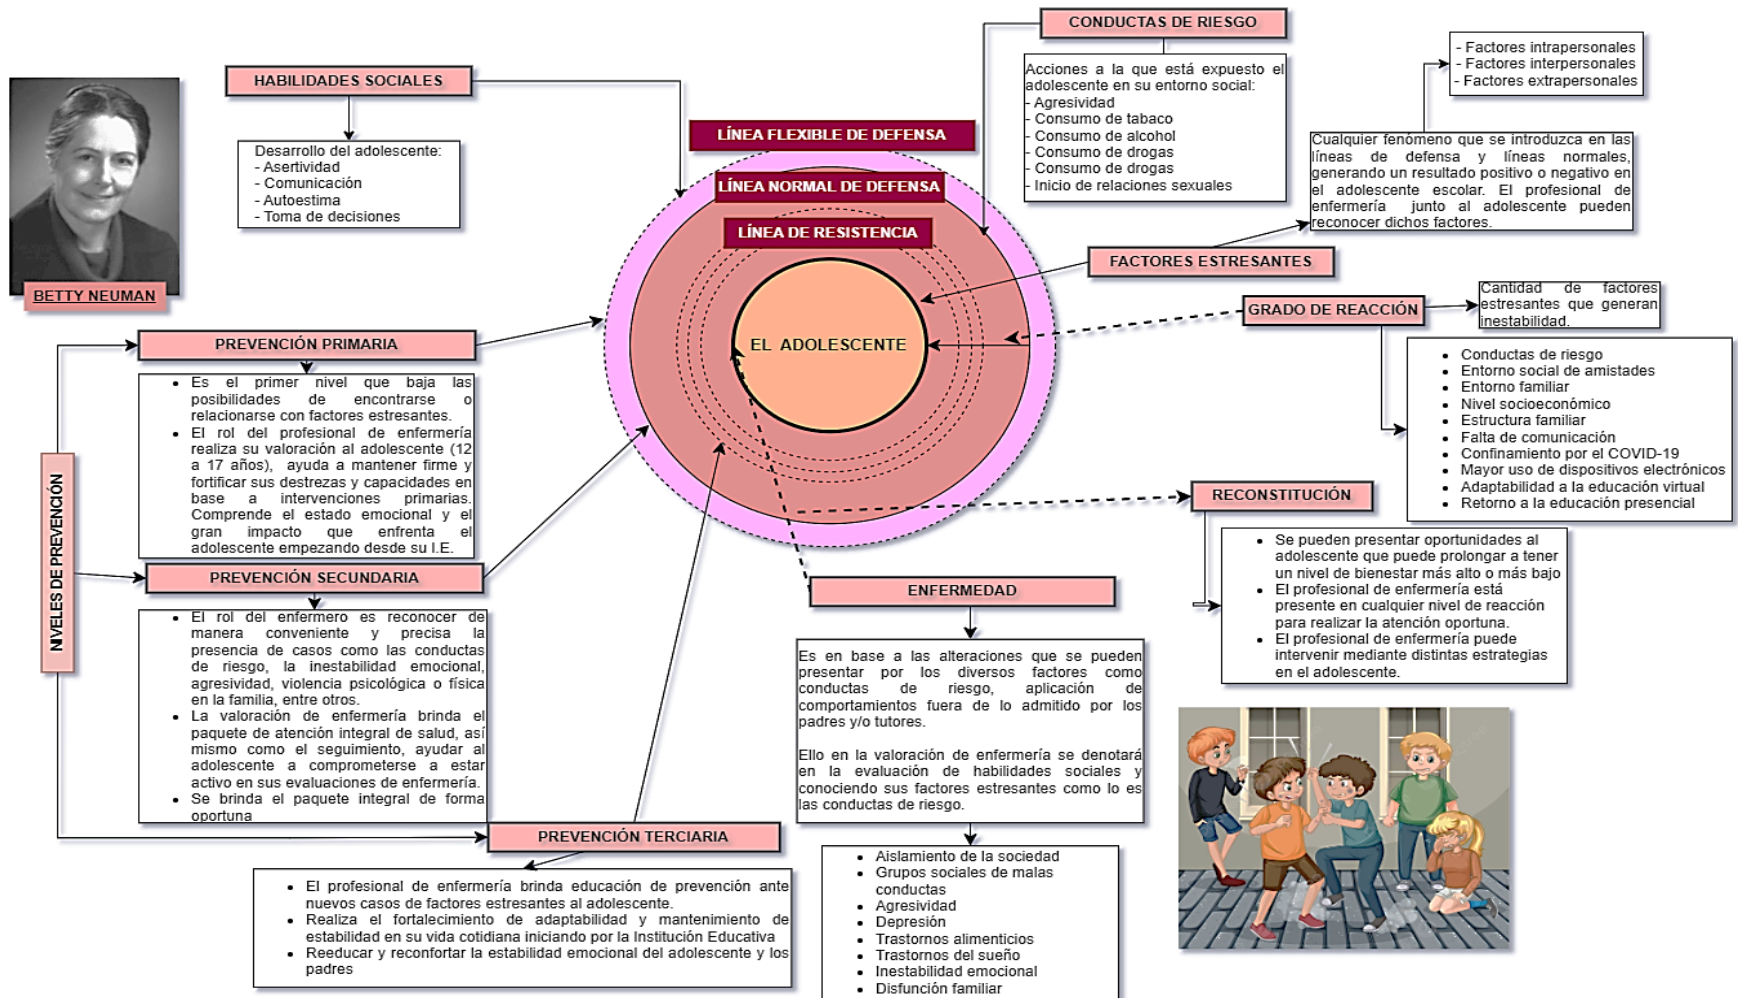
BETTY NEUMAN

HABILIDADES SOCIALES

Desarrollo del adolescente:
- Asertividad
- Comunicación
- Autoestima
- Toma de decisiones

CONDUCTAS DE RIESGO

Acciones a la que está expuesto el adolescente en su entorno social:
- Agresividad
- Consumo de tabaco
- Consumo de alcohol
- Consumo de drogas
- Consumo de drogas
- Inicio de relaciones sexuales

- Factores intrapersonales
- Factores interpersonales
- Factores extrapersonales

Cualquier fenómeno que se introduzca en las líneas de defensa y líneas normales, generando un resultado positivo o negativo en el adolescente escolar. El profesional de enfermería junto al adolescente pueden reconocer dichos factores.

LÍNEA FLEXIBLE DE DEFENSA

LÍNEA NORMAL DE DEFENSA

LÍNEA DE RESISTENCIA

EL ADOLESCENTE

FACTORES ESTRESANTES

GRADO DE REACCIÓN

Cantidad de factores estresantes que generan inestabilidad.

- Conductas de riesgo
- Entorno social de amistades
- Entorno familiar
- Nivel socioeconómico
- Estructura familiar
- Falta de comunicación
- Confinamiento por el COVID-19
- Mayor uso de dispositivos electrónicos
- Adaptabilidad a la educación virtual
- Retorno a la educación presencial

NIVELES DE PREVENCIÓN

PREVENCIÓN PRIMARIA

- Es el primer nivel que baja las posibilidades de encontrarse o relacionarse con factores estresantes.
- El rol del profesional de enfermería realiza su valoración al adolescente (12 a 17 años), ayuda a mantener firme y fortificar sus destrezas y capacidades en base a intervenciones primarias. Comprende el estado emocional y el gran impacto que enfrenta el adolescente empezando desde su I.E.

PREVENCIÓN SECUNDARIA

- El rol del enfermero es reconocer de manera conveniente y precisa la presencia de casos como las conductas de riesgo, la inestabilidad emocional, agresividad, violencia psicológica o física en la familia, entre otros.
- La valoración de enfermería brinda el paquete de atención integral de salud, así mismo como el seguimiento, ayudar al adolescente a comprometerse a estar activo en sus evaluaciones de enfermería.
- Se brinda el paquete integral de forma oportuna

RECONSTITUCIÓN

- Se pueden presentar oportunidades al adolescente que puede prolongar a tener un nivel de bienestar más alto o más bajo
- El profesional de enfermería está presente en cualquier nivel de reacción para realizar la atención oportuna.
- El profesional de enfermería puede intervenir mediante distintas estrategias en el adolescente.

ENFERMEDAD

Es en base a las alteraciones que se pueden presentar por los diversos factores como conductas de riesgo, aplicación de comportamientos fuera de lo admitido por los padres y/o tutores.

Ello en la valoración de enfermería se denotará en la evaluación de habilidades sociales y conociendo sus factores estresantes como lo es las conductas de riesgo.

- Aislamiento de la sociedad
- Grupos sociales de malas conductas
- Agresividad
- Depresión
- Trastornos alimenticios
- Trastornos del sueño
- Inestabilidad emocional
- Disfunción familiar

PREVENCIÓN TERCIARIA

- El profesional de enfermería brinda educación de prevención ante nuevos casos de factores estresantes al adolescente.
- Realiza el fortalecimiento de adaptabilidad y mantenimiento de estabilidad en su vida cotidiana iniciando por la Institución Educativa
- Reeducar y reconfortar la estabilidad emocional del adolescente y los padres